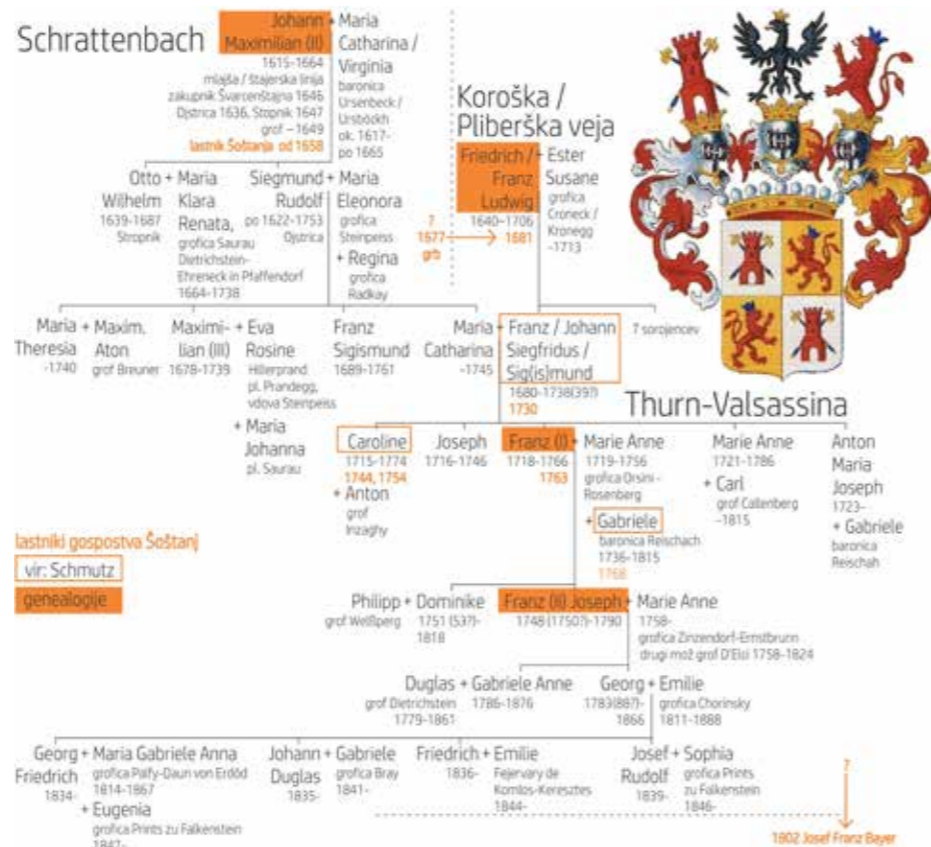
Schrattenbach

Johann Maximilian (II) + Maria Catharina / Virginia
1615-1664
mlajša / štajerska linija
zakupnik Švarcenštajna 1646
Ojstrica 1636, Stopnik 1647
grof ~1649
lastnik Šoštanja od 1658

baronica Ursenbeck / Ursböckh
ok. 1617-po 1665

Koroška / Pliberška veja

Friedrich / Franz Ludwig + Ester Susane
1640-1706
grofica Croneck / Kronegg
-1713

? 1677 grb → 1681

Otto Wilhelm + Maria Klara Renata,
1639-1687
Stropnik
grofica Saurau
Dietrichstein-Ehreneck in Pfaffendorf
1664-1738

Siegmund Rudolf + Maria Eleonora
po 1622-1753
Ojstrica
grofica Steinpeiss
+ Regina
grofica Radkay

Maria Theresia + Maxim. Aton
-1740
grof Breuner

Maximilian (III) + Eva Rosine
1678-1739
Hillerprand pl. Prandegg, vdova Steinpeiss
+ Maria Johanna
pl. Saurau

Franz Sigismund
1689-1761

Maria Catharina + Franz / Johann Siegfridus / Sig(is)mund
-1745
1680-1738(39?)
1730

7 sorojencev

Thurn-Valsassina

Caroline
1715-1774
1744, 1754
+ Anton
grof Inzaghy

Joseph
1716-1746

Franz (I) + Marie Anne
1718-1766
1763
1719-1756
grofica Orsini-Rosenberg
+ Gabriele
baronica Reischach
1736-1815
1768

Marie Anne
1721-1786
+ Carl
grof Callenberg
-1815

Anton Maria Joseph
1723-
+ Gabriele
baronica Reischah

lastniki gospostva Šoštanj
vir: Schmutz
genealogije

Philipp + Dominike
grof Wellsperg
1751 (53?)-1818

Franz (II) Joseph + Marie Anne
1748 (1750?)-1790
1758-
grofica Zinzendorf-Ernstbrunn
drugi mož grof D'Elci 1758-1824

Duglas + Gabriele Anne
grof Dietrichstein
1779-1861
1786-1876

Georg + Emilie
1783(86?)-1866
grofica Chorinsky
1811-1888

Georg Friedrich + Maria Gabriele Anna
1834-
grofica Pálfy-Daun von Erdöd
1814-1867
+ Eugenia
grofica Prints zu Falkenstein
1847-

Johann Duglas + Gabriele
1835-
grofica Bray
1841-

Friedrich + Emilie
1836-
Fejervary de Komlos-Keresztes
1844-

Josef Rudolf + Sophia
1839-
grofica Prints zu Falkenstein
1846-

?
1802 Josef Franz Bayer